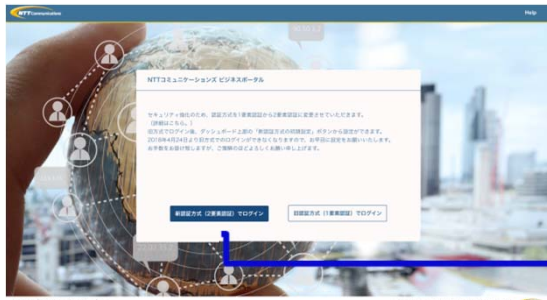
NTT Communications

Help

NTTコミュニケーションズ ビジネスポータル

セキュリティ強化のため、認証方式を1要素認証から2要素認証に変更させていただきます。
（詳細はこちら）
旧方式でログイン後、ダッシュボード上部の「新認証方式の初期設定」ボタンから設定ができます。
2019年4月24日より旧方式でのログインができなくなりますので、お早目に設定をお願いいたします。
お手数をお掛け致しますが、ご理解のほどよろしくお願い申し上げます。

新認証方式（2要素認証）でログイン

旧認証方式（1要素認証）でログイン